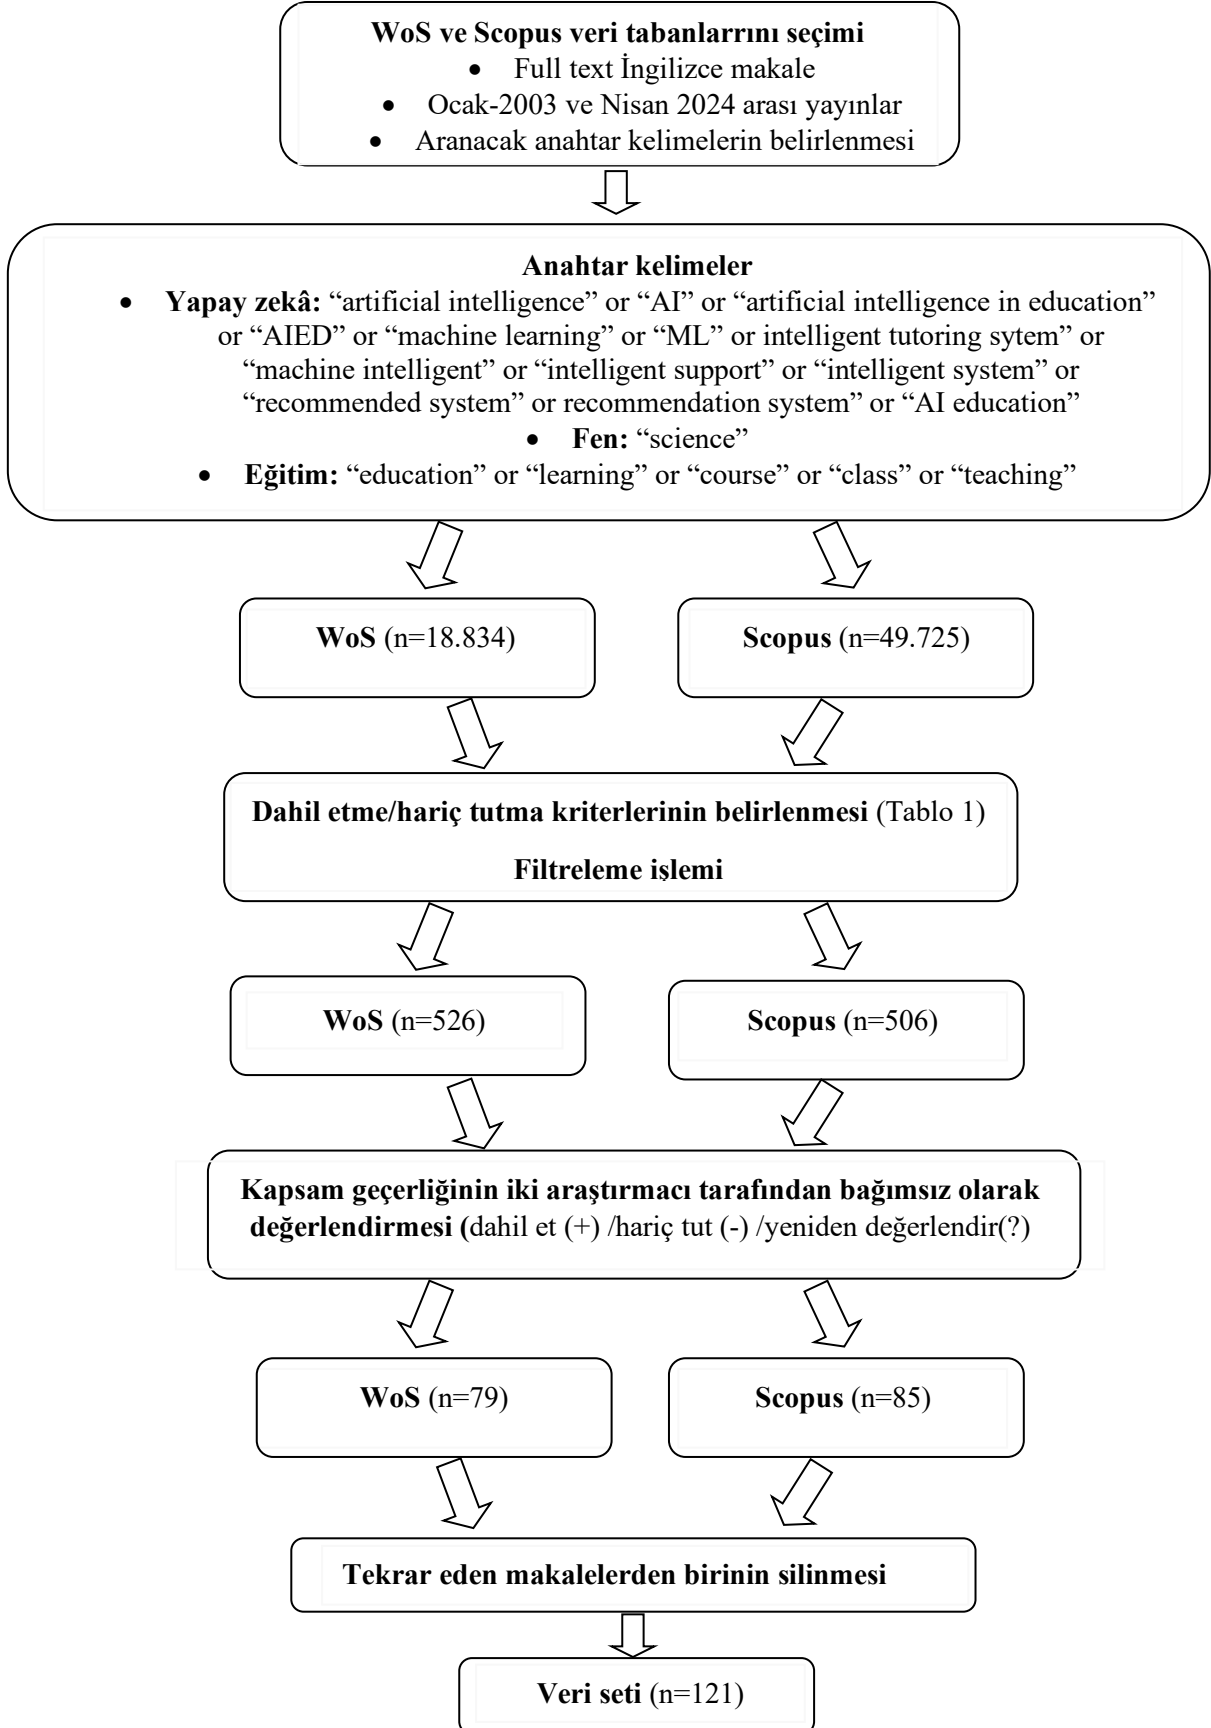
**WoS ve Scopus veri tabanlarrını seçimi**
- Full text İngilizce makale
- Ocak-2003 ve Nisan 2024 arası yayınlar
- Aranacak anahtar kelimelerin belirlenmesi

**Anahtar kelimeler**
- **Yapay zekâ:** "artificial intelligence" or "AI" or "artificial intelligence in education" or "AIED" or "machine learning" or "ML" or intelligent tutoring sytem" or "machine intelligent" or "intelligent support" or "intelligent system" or "recommended system" or recommendation system" or "AI education"
- **Fen:** "science"
- **Eğitim:** "education" or "learning" or "course" or "class" or "teaching"

**WoS** (n=18.834)

**Scopus** (n=49.725)

**Dahil etme/hariç tutma kriterlerinin belirlenmesi** (Tablo 1)

**Filtreleme işlemi**

**WoS** (n=526)

**Scopus** (n=506)

**Kapsam geçerliğinin iki araştırmacı tarafından bağımsız olarak değerlendirmesi (**dahil et (+) /hariç tut (-) /yeniden değerlendir(?)

**WoS** (n=79)

**Scopus** (n=85)

**Tekrar eden makalelerden birinin silinmesi**

**Veri seti** (n=121)